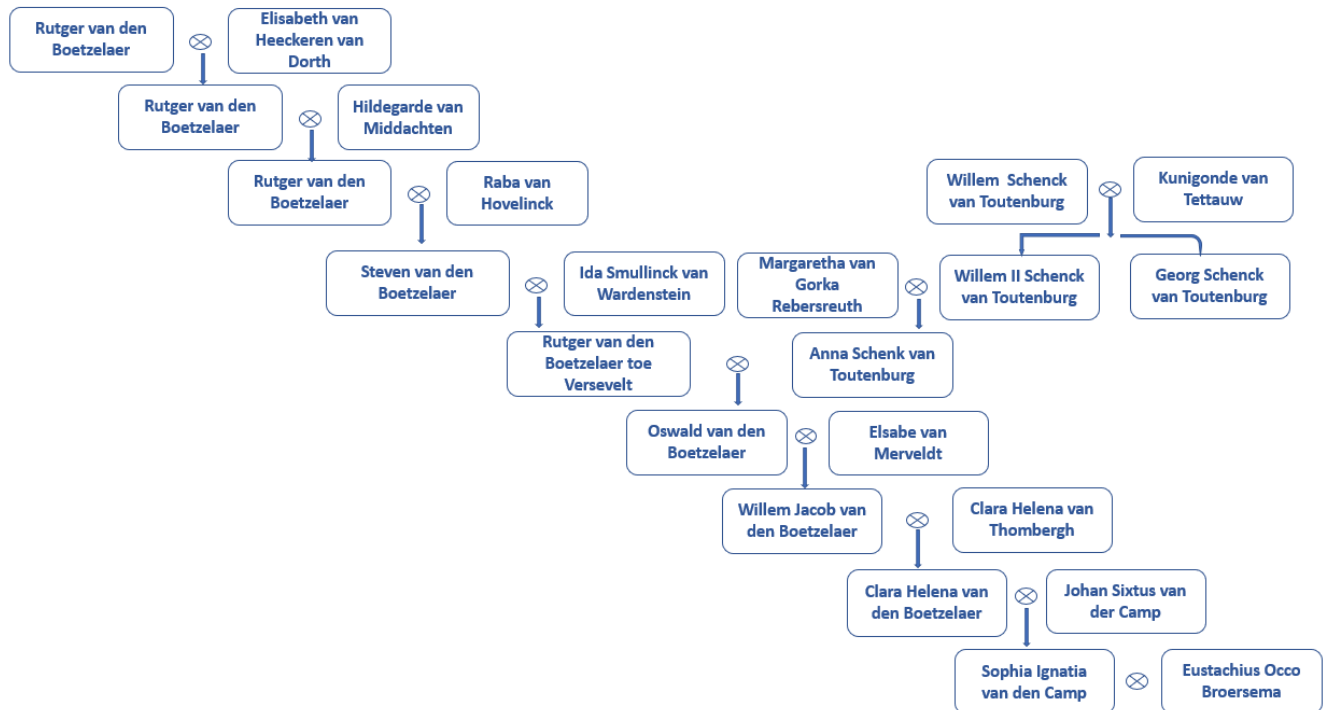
Rutger van den Boetzelaer
Elisabeth van Heeckeren van Dorth
Rutger van den Boetzelaer
Hildegarde van Middachten
Rutger van den Boetzelaer
Raba van Hovelinck
Willem Schenck van Toutenburg
Kunigonde van Tettauw
Steven van den Boetzelaer
Ida Smullinck van Wardenstein
Margaretha van Gorka Rebersreuth
Willem II Schenck van Toutenburg
Georg Schenck van Toutenburg
Rutger van den Boetzelaer toe Versevelt
Anna Schenk van Toutenburg
Oswald van den Boetzelaer
Elsabe van Merveldt
Willem Jacob van den Boetzelaer
Clara Helena van Thombergh
Clara Helena van den Boetzelaer
Johan Sixtus van der Camp
Sophia Ignatia van den Camp
Eustachius Occo Broersema